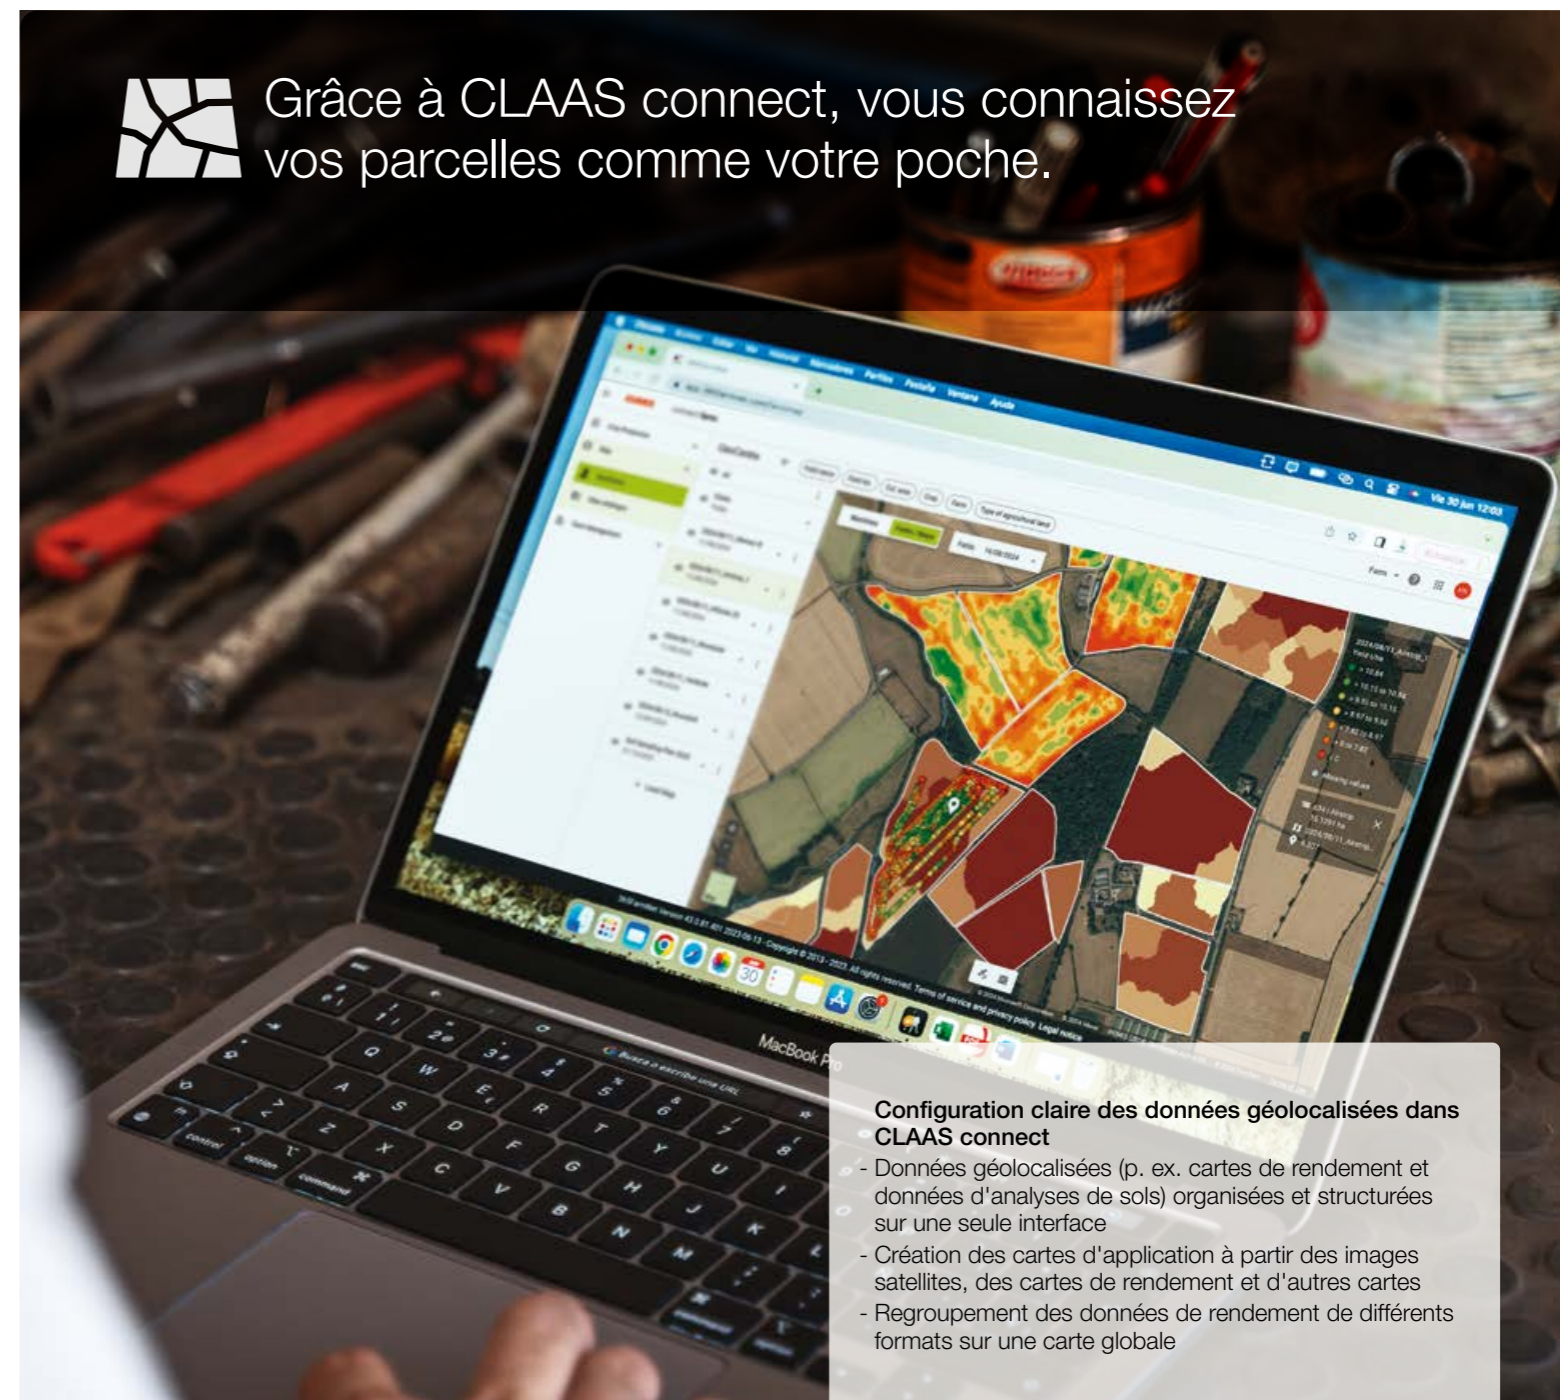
Grâce à CLAAS connect, vous connaissez vos parcelles comme votre poche.

MacBook Pro

Configuration claire des données géolocalisées dans CLAAS connect
- Données géolocalisées (p. ex. cartes de rendement et données d'analyses de sols) organisées et structurées sur une seule interface
- Création des cartes d'application à partir des images satellites, des cartes de rendement et d'autres cartes
- Regroupement des données de rendement de différents formats sur une carte globale